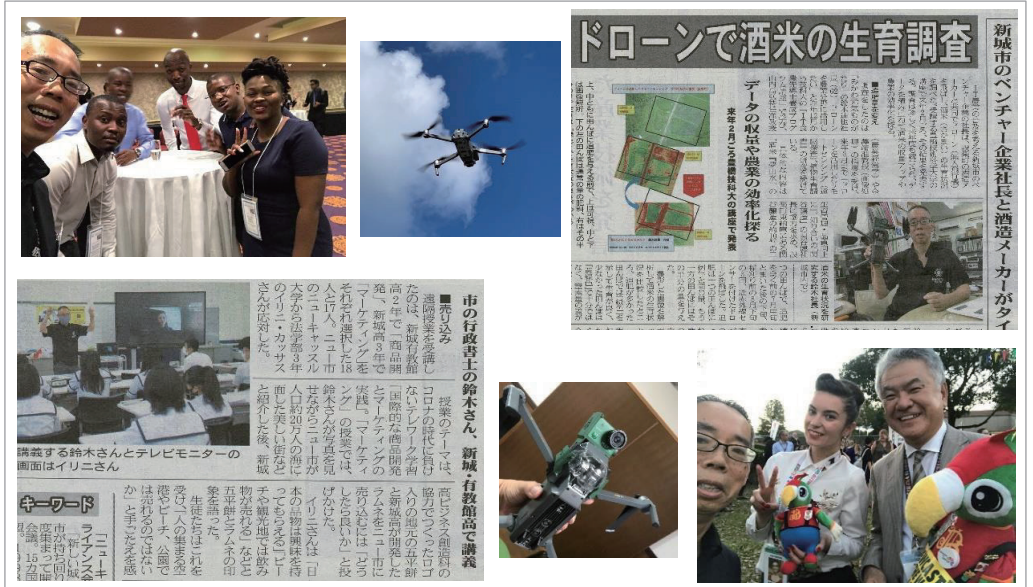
ドローンで酒米の生育調査

データの収量や農業の効率化探る

新城市のベンチャー企業社長と酒造メーカーがタイ

市の行政書士の鈴木さん、新城・有教館高で講義

■売り込み
遠隔授業を受講したのは、新城有教館高2年で「商品開発」、新城高3年で「マーケティング」をそれぞれ選択した18人と17人。ニューヨーク大学から法学部3年のイリー・カッツさんが応対した。

授業のテーマは、コロナの時代に負けないテレワーク学習と新城高が開発した「国際的な商品開発とマーケティングの実践」。「マーケティング」の授業では、鈴木さんが写真を見せながらニューヨーク市の人口約820万人の街に面した新しい街並みを紹介した後、新城

高ビジネス類と大学酒造の協力でつくったロゴ入りの地元の五平餅とラムネをニューヨーク市に売り込むには「どうしたら良いか」と投げかけた。

イリーさんは「日本の品物に興味を持つ人も多い」「ビーチや観光地では飲み物が売れる」などと五平餅とラムネの販売を語った。

生徒たちはこれを受けて「人の集まる空港やビーチ、公園で売れるのではないか」と手ごたえを感じ

講義する鈴木さんとテレビモニターの画面はイリーさん

キーワード

[ニューヨーク] ライアンス
[新しい城]
市が持つ同
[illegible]
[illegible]
疫事での
会議、15カ国